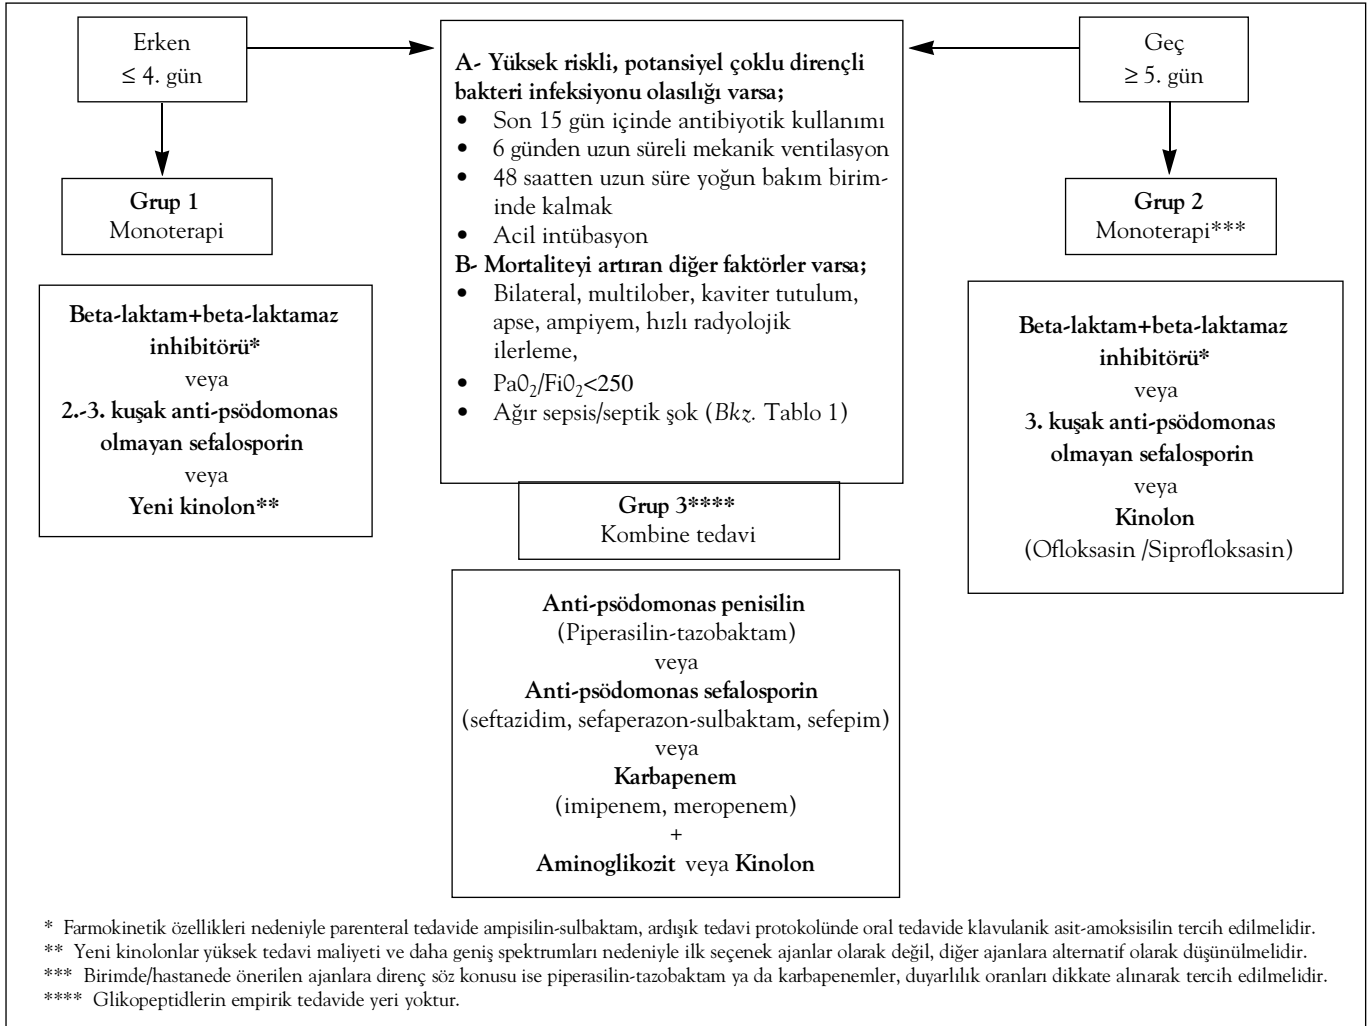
Erken
≤ 4. gün

Grup 1
Monoterapi

Beta-laktam+beta-laktamaz inhibitörü*
veya
2.-3. kuşak anti-psödomonas olmayan sefalosporin
veya
Yeni kinolon**

A- Yüksek riskli, potansiyel çoklu dirençli bakteri infeksiyonu olasılığı varsa;
• Son 15 gün içinde antibiyotik kullanımı
• 6 günden uzun süreli mekanik ventilasyon
• 48 saatten uzun süre yoğun bakım biriminde kalmak
• Acil intübasyon
B- Mortaliteyi artıran diğer faktörler varsa;
• Bilateral, multilober, kaviter tutulum, apse, ampiyem, hızlı radyolojik ilerleme,
• $Pa0_2/Fi0_2$<250
• Ağır sepsis/septik şok (Bkz. Tablo 1)

Grup 3****
Kombine tedavi

Anti-psödomonas penisilin
(Piperasilin-tazobaktam)
veya
Anti-psödomonas sefalosporin
(seftazidim, sefaperazon-sulbaktam, sefepim)
veya
Karbapenem
(imipenem, meropenem)
+
Aminoglikozit veya Kinolon

Geç
≥ 5. gün

Grup 2
Monoterapi***

Beta-laktam+beta-laktamaz inhibitörü*
veya
3. kuşak anti-psödomonas olmayan sefalosporin
veya
Kinolon
(Ofloksasin /Siprofloksasin)

* Farmokinetik özellikleri nedeniyle parenteral tedavide ampisilin-sulbaktam, ardışık tedavi protokolünde oral tedavide klavulanik asit-amoksisilin tercih edilmelidir.
** Yeni kinolonlar yüksek tedavi maliyeti ve daha geniş spektrumları nedeniyle ilk seçenek ajanlar olarak değil, diğer ajanlara alternatif olarak düşünülmelidir.
*** Birimde/hastanede önerilen ajanlara direnç söz konusu ise piperasilin-tazobaktam ya da karbapenemler, duyarlılık oranları dikkate alınarak tercih edilmelidir.
**** Glikopeptidlerin empirik tedavide yeri yoktur.